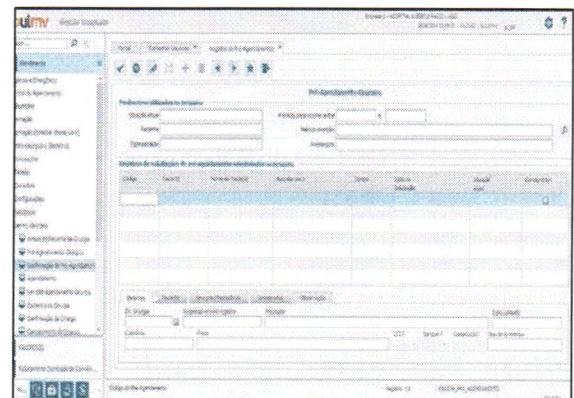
MV Gestão Hospitalar

Portal | Cadastro Usuários | Registro do Pré Agendamento

Pré Agendamento Cirúrgico

Atendimento

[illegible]

Situação Atual
Paciente
Especialidade

Período
Médico
Convênio

Código | Paciente | Nome do Paciente | Aviso | Cirurgia | Data | Situação | Convocação

Cirurgia | Paciente | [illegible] | Convocação | Observação

Cd. Cirurgia
Cirurgião
Prestador
Data
Convênio | Plano

Código do Pré Agendamento